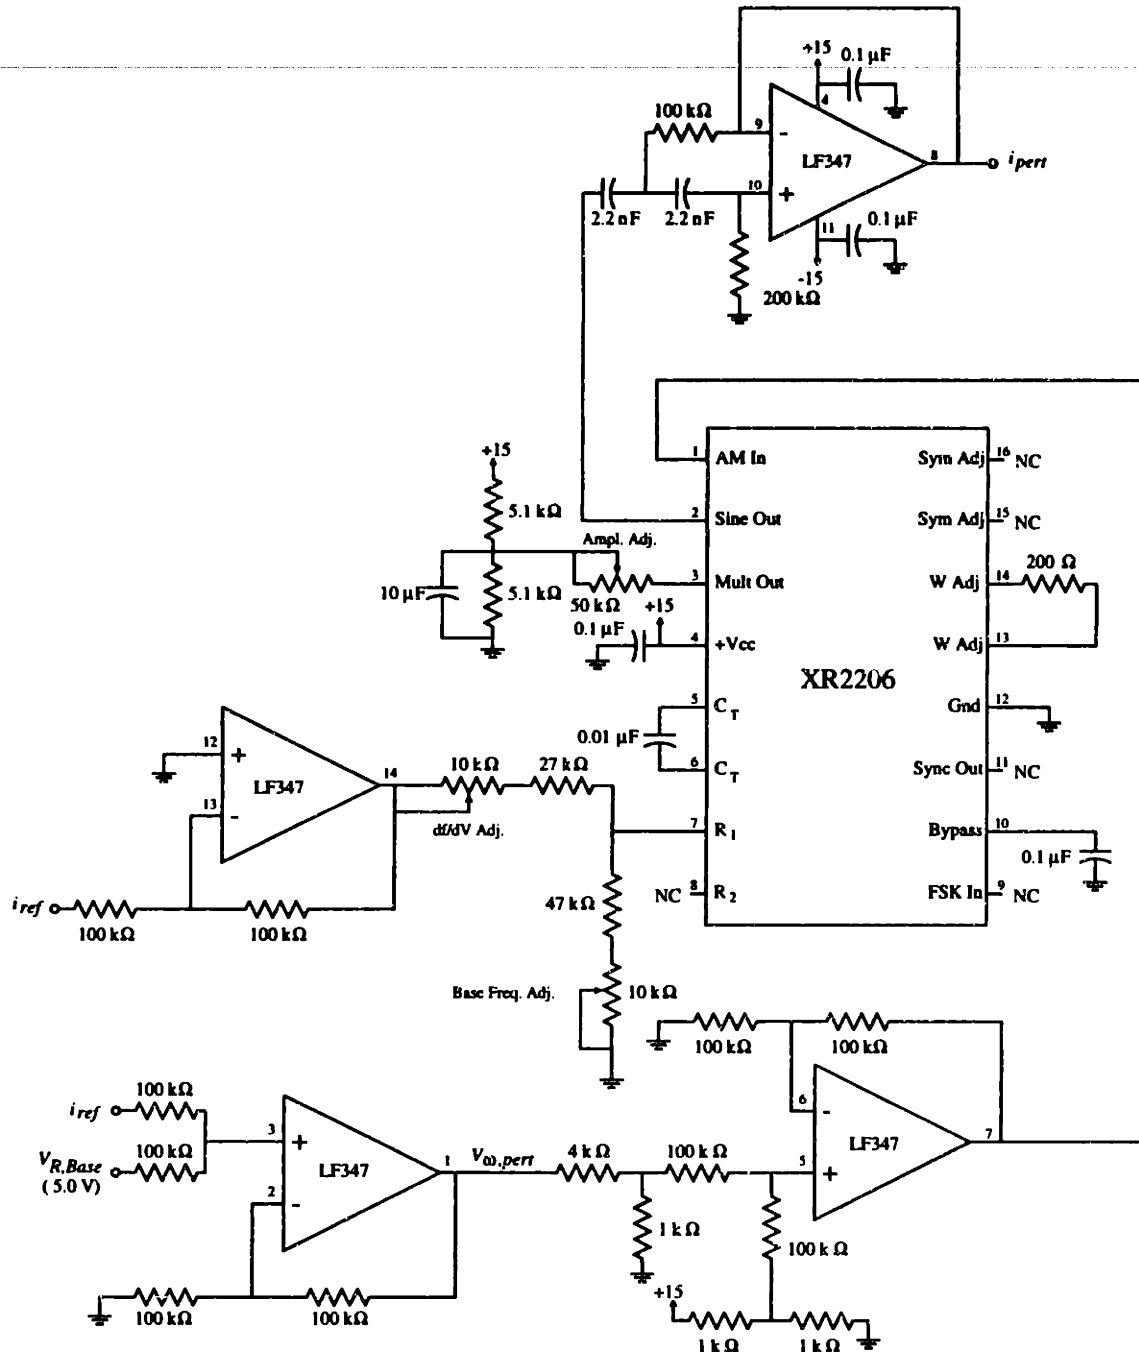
+15
0.1 µF
100 kΩ
9
-
4
LF347
8
$i_{pert}$
10
+
2.2 nF
2.2 nF
11
0.1 µF
-15
200 kΩ

+15
5.1 kΩ
Ampl. Adj.
10 µF
5.1 kΩ
50 kΩ
+15
0.1 µF
1 AM In
2 Sine Out
3 Mult Out
4 +Vcc
5 $C_T$
0.01 µF
6 $C_T$
7 $R_1$
NC 8 $R_2$
XR2206
Sym Adj 16 NC
Sym Adj 15 NC
200 Ω
W Adj 14
W Adj 13
Gnd 12
Sync Out 11 NC
Bypass 10
0.1 µF
FSK In 9 NC

12
+
13
-
LF347
14
10 kΩ
27 kΩ
df/dV Adj.
47 kΩ
$i_{ref}$
100 kΩ
100 kΩ
Base Freq. Adj.
10 kΩ

100 kΩ
100 kΩ
6
-
LF347
7
5
+
$i_{ref}$
100 kΩ
3
+
100 kΩ
$V_{R,Base}$
(5.0 V)
2
-
LF347
1
$V_{\omega,pert}$
4 kΩ
100 kΩ
1 kΩ
100 kΩ
100 kΩ
100 kΩ
+15
1 kΩ
1 kΩ